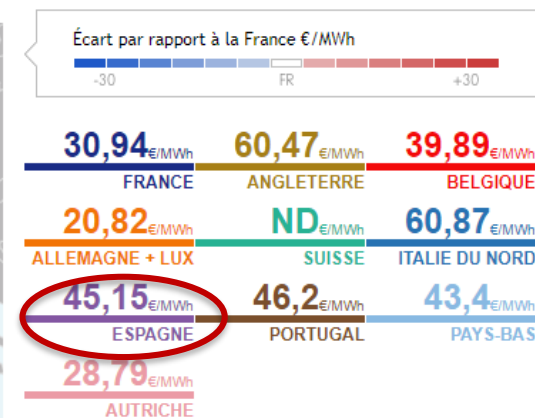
Écart par rapport à la France €/MWh

-30 FR +30

30,94€/MWh
FRANCE

60,47€/MWh
ANGLETERRE

39,89€/MWh
BELGIQUE

20,82€/MWh
ALLEMAGNE + LUX

ND€/MWh
SUISSE

60,87€/MWh
ITALIE DU NORD

45,15€/MWh
ESPAGNE

46,2€/MWh
PORTUGAL

43,4€/MWh
PAYS-BAS

28,79€/MWh
AUTRICHE